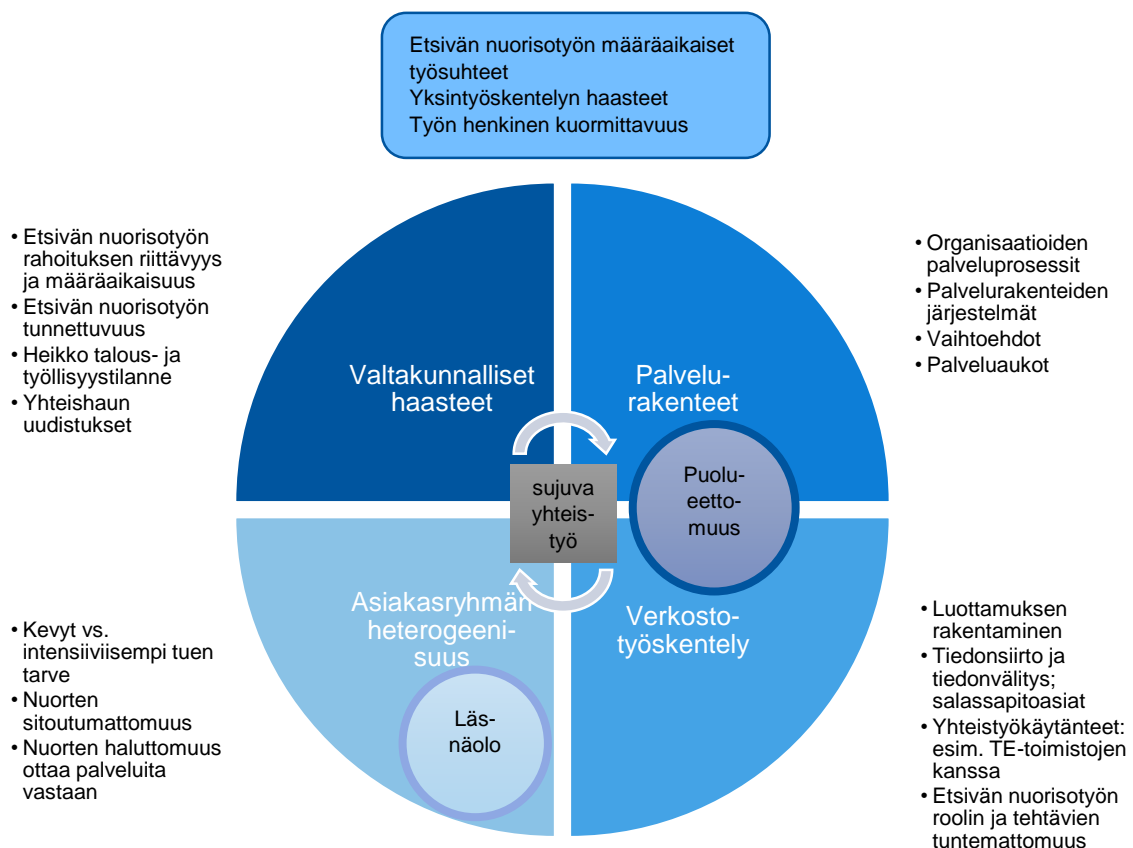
Etsivän nuorisotyön määräaikaiset työsuhteet
Yksintyöskentelyn haasteet
Työn henkinen kuormittavuus

• Etsivän nuorisotyön rahoituksen riittävyys ja määräaikaisuus
• Etsivän nuorisotyön tunnettuvuus
• Heikko talous- ja työllisyystilanne
• Yhteishaun uudistukset

• Organisaatioiden palveluprosessit
• Palvelurakenteiden järjestelmät
• Vaihtoehdot
• Palveluaukot

Valtakunnalliset haasteet

Palvelurakenteet

sujuva yhteistyö

Puolueettomuus

Asiakasryhmän heterogeenisuus

Verkostotyöskentely

Läsnäolo

• Kevyt vs. intensiiviisempi tuen tarve
• Nuorten sitoutumattomuus
• Nuorten haluttomuus ottaa palveluita vastaan

• Luottamuksen rakentaminen
• Tiedonsiirto ja tiedonvälitys; salassapitoasiat
• Yhteistyökäytänteet: esim. TE-toimistojen kanssa
• Etsivän nuorisotyön roolin ja tehtävien tuntemattomuus